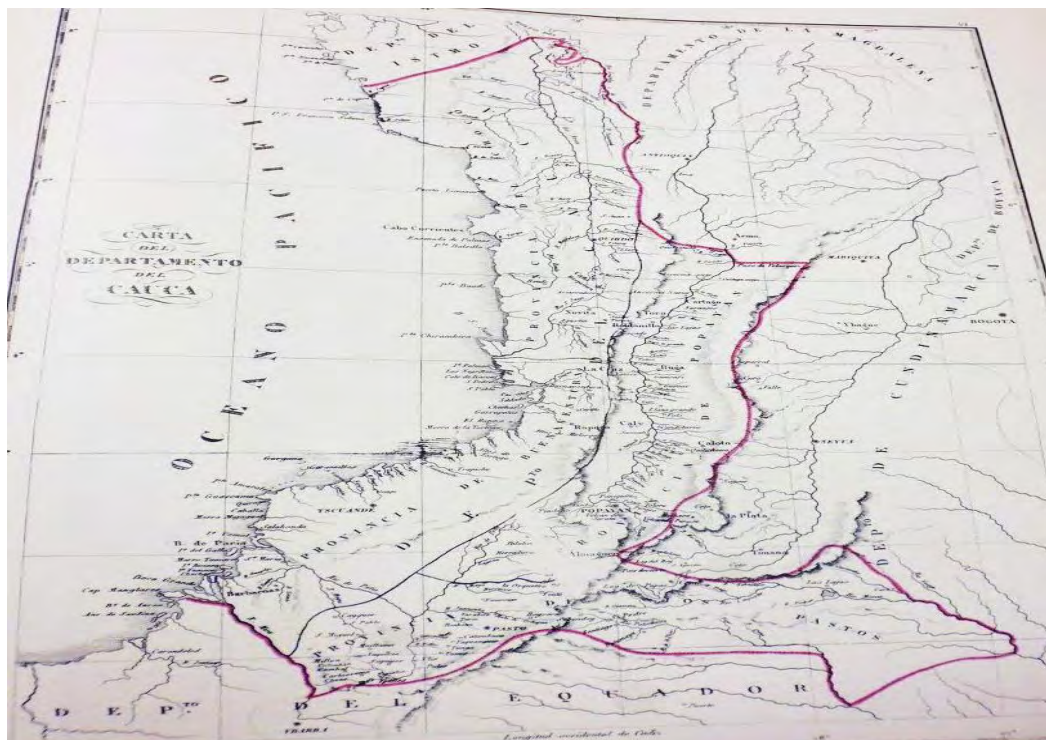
CARTA
DEL
DEPARTAMENTO
DEL
CAUCA

OCEANO PACIFICO

DEPTO DEL ISTMO

DEPARTAMENTO DE LA MAGDALENA

ANTIOQUIA

MARIQUITA

DEPTO DE BOYACA

CUNDINAMARCA

BOGOTA

Cabo Corrientes

QUIBDO

Novita

Toro

Cartago

Buga

La Cruz

Cali

Caloto

POPAYAN

La Plata

Almaguer

PROVINCIA DEL CHOCO

PROVINCIA DE BUENAVENTURA

PROVINCIA DE POPAYAN

PROVINCIA DE PASTOS

TUMACO

Barbacoas

PASTO

Gorgona

B. de Payas

Cap. Manglares

DEPTO DE

DEPTO DEL ECUADOR

IBARRA

Neyva

Ybague

Longitud occidental de Cadiz